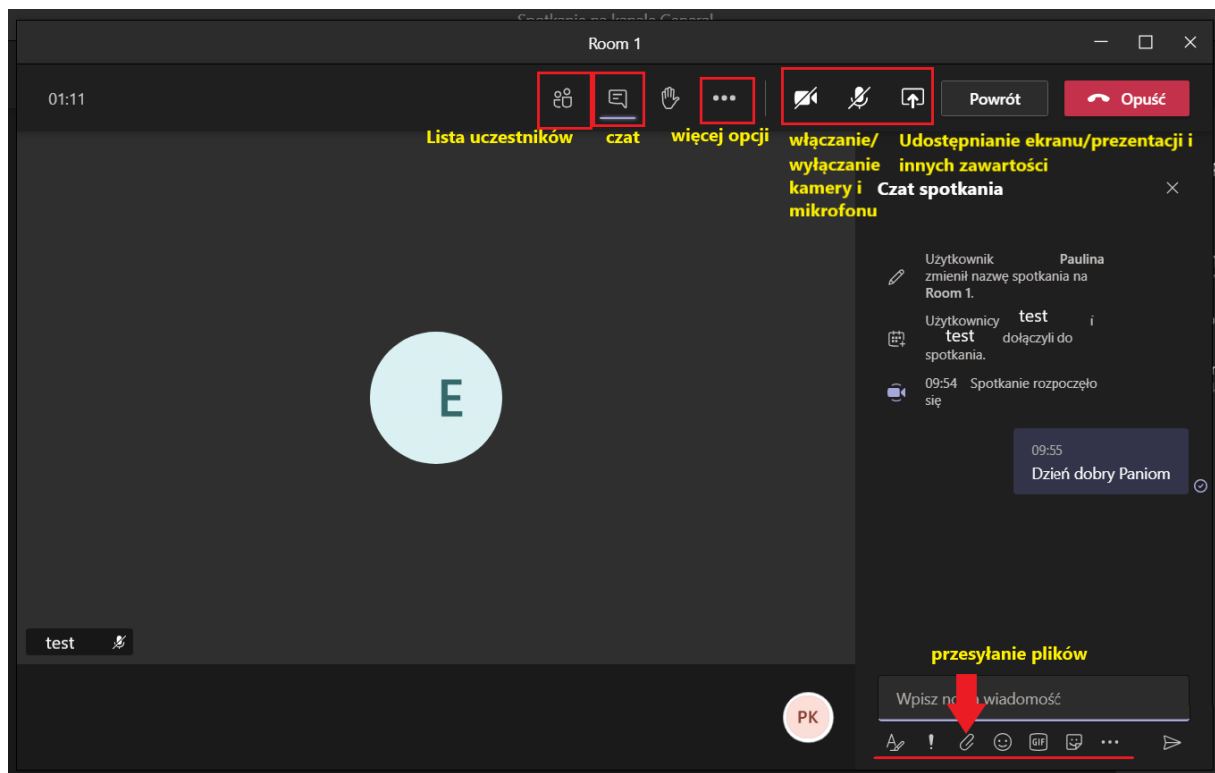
Spotkanie na kanale General

Room 1

01:11

Powrót

Opuść

Lista uczestników

czat

więcej opcji

włączanie/wyłączanie kamery i mikrofonu

Udostępnianie ekranu/prezentacji i innych zawartości

Czat spotkania

Użytkownik Paulina zmienił nazwę spotkania na Room 1.

Użytkownicy test i test dołączyli do spotkania.

09:54 Spotkanie rozpoczęło się

09:55
Dzień dobry Paniom

E

test

przesyłanie plików

Wpisz no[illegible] wiadomość

PK

GIF